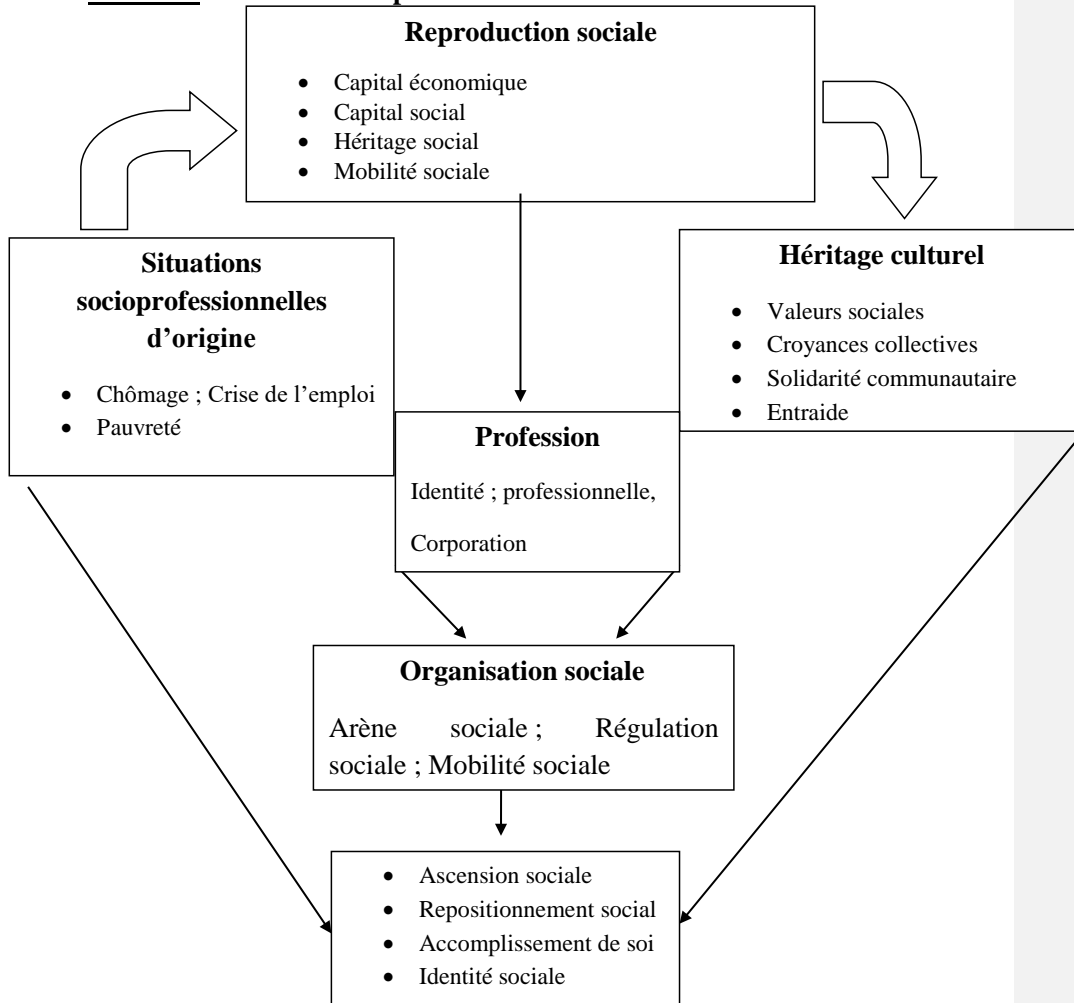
**Reproduction sociale**

- Capital économique
- Capital social
- Héritage social
- Mobilité sociale

**Situations socioprofessionnelles d'origine**

- Chômage ; Crise de l'emploi
- Pauvreté

**Héritage culturel**

- Valeurs sociales
- Croyances collectives
- Solidarité communautaire
- Entraide

**Profession**

Identité ; professionnelle,

Corporation

**Organisation sociale**

Arène sociale ; Régulation sociale ; Mobilité sociale

- Ascension sociale
- Repositionnement social
- Accomplissement de soi
- Identité sociale